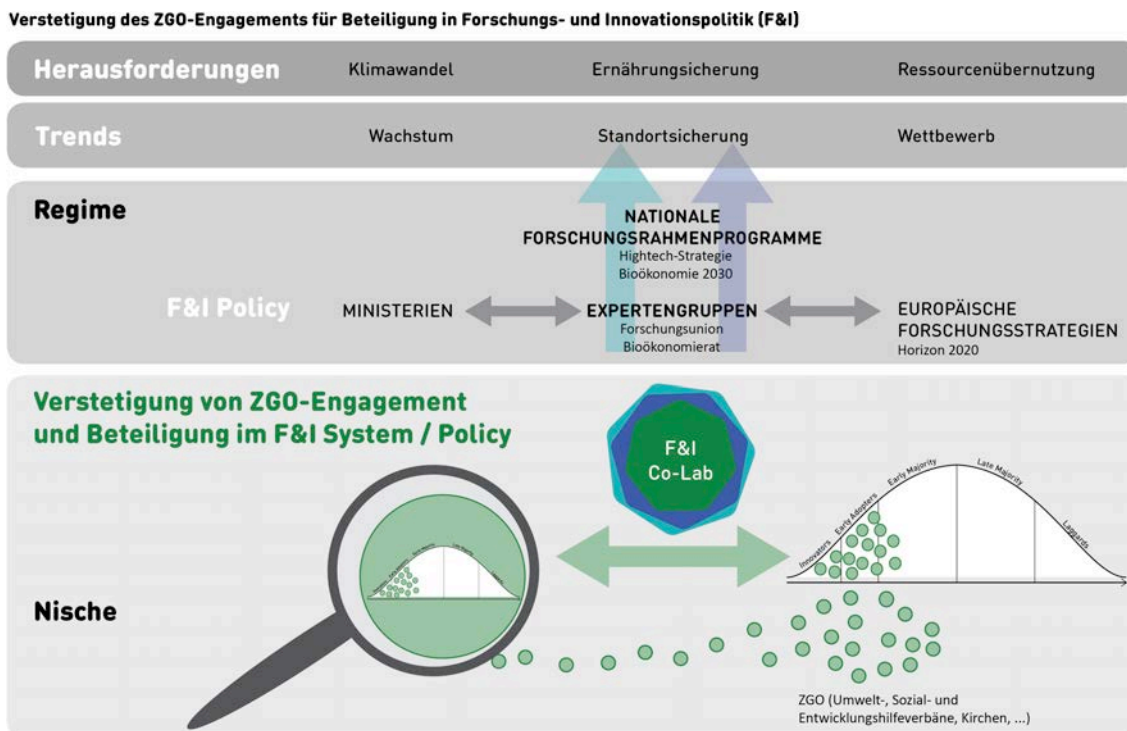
Verstetigung des ZGO-Engagements für Beteiligung in Forschungs- und Innovationspolitik (F&I)

Herausforderungen Klimawandel Ernährungsicherung Ressourcenübernutzung

Trends Wachstum Standortsicherung Wettbewerb

Regime

NATIONALE FORSCHUNGSRAHMENPROGRAMME
Hightech-Strategie
Bioökonomie 2030

F&I Policy

MINISTERIEN

EXPERTENGRUPPEN
Forschungsunion
Bioökonomierat

EUROPÄISCHE FORSCHUNGSSTRATEGIEN
Horizon 2020

Verstetigung von ZGO-Engagement und Beteiligung im F&I System / Policy

F&I Co-Lab

Innovators Early Adopters Early Majority Late Majority Laggards

Nische

ZGO (Umwelt-, Sozial- und Entwicklungshilfeverbäne, Kirchen, ...)